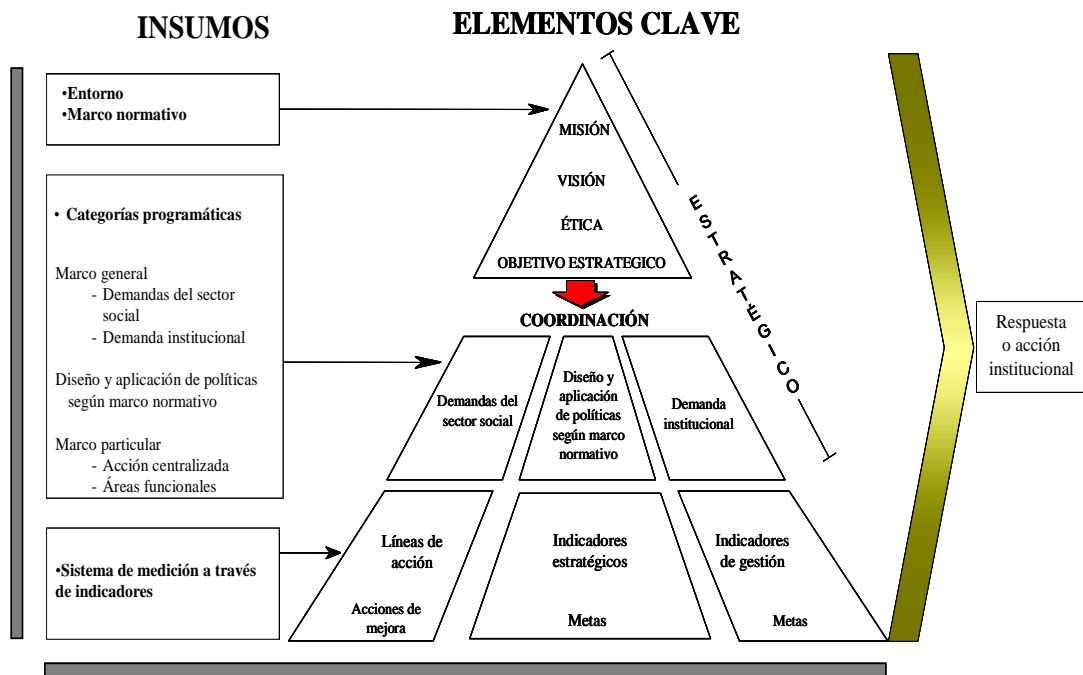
INSUMOS

ELEMENTOS CLAVE

•Entorno
•Marco normativo

• Categorías programáticas

Marco general
- Demandas del sector social
- Demanda institucional

Diseño y aplicación de políticas según marco normativo

Marco particular
- Acción centralizada
- Áreas funcionales

•Sistema de medición a través de indicadores

MISIÓN

VISIÓN

ÉTICA

OBJETIVO ESTRATEGICO

ESTRATÉGICO

COORDINACIÓN

Demandas del sector social

Diseño y aplicación de políticas según marco normativo

Demanda institucional

Líneas de acción

Acciones de mejora

Indicadores estratégicos

Metas

Indicadores de gestión

Metas

Respuesta o acción institucional